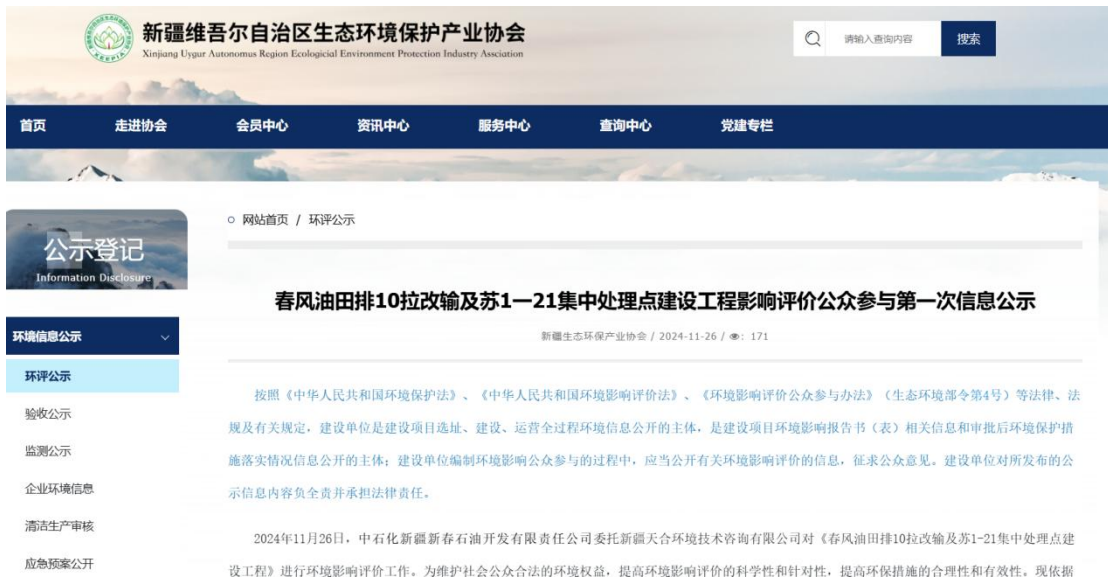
新疆维吾尔自治区生态环境保护产业协会
Xinjiang Uygur Autonomus Region Ecological Environment Protection Industry Association

请输入查询内容
搜索

首页
走进协会
会员中心
资讯中心
服务中心
查询中心
党建专栏

公示登记
Information Disclosure

环境信息公示
环评公示
验收公示
监测公示
企业环境信息
清洁生产审核
应急预案公开

网站首页 / 环评公示

春风油田排10拉改输及苏1—21集中处理点建设工程影响评价公众参与第一次信息公示

新疆生态环保产业协会 / 2024-11-26 / 171

按照《中华人民共和国环境保护法》、《中华人民共和国环境影响评价法》、《环境影响评价公众参与办法》（生态环境部令第4号）等法律、法规及有关规定，建设单位是建设项目选址、建设、运营全过程环境信息公开的主体，是建设项目环境影响报告书（表）相关信息和审批后环境保护措施落实情况信息公开的主体；建设单位编制环境影响公众参与的过程中，应当公开有关环境影响评价的信息，征求公众意见。建设单位对所发布的公示信息内容负全责并承担法律责任。

2024年11月26日，中石化新疆新春石油开发有限责任公司委托新疆天合环境技术咨询有限公司对《春风油田排10拉改输及苏1-21集中处理点建设工程》进行环境影响评价工作。为维护社会公众合法的环境权益，提高环境影响评价的科学性和针对性，提高环保措施的合理性和有效性。现依据